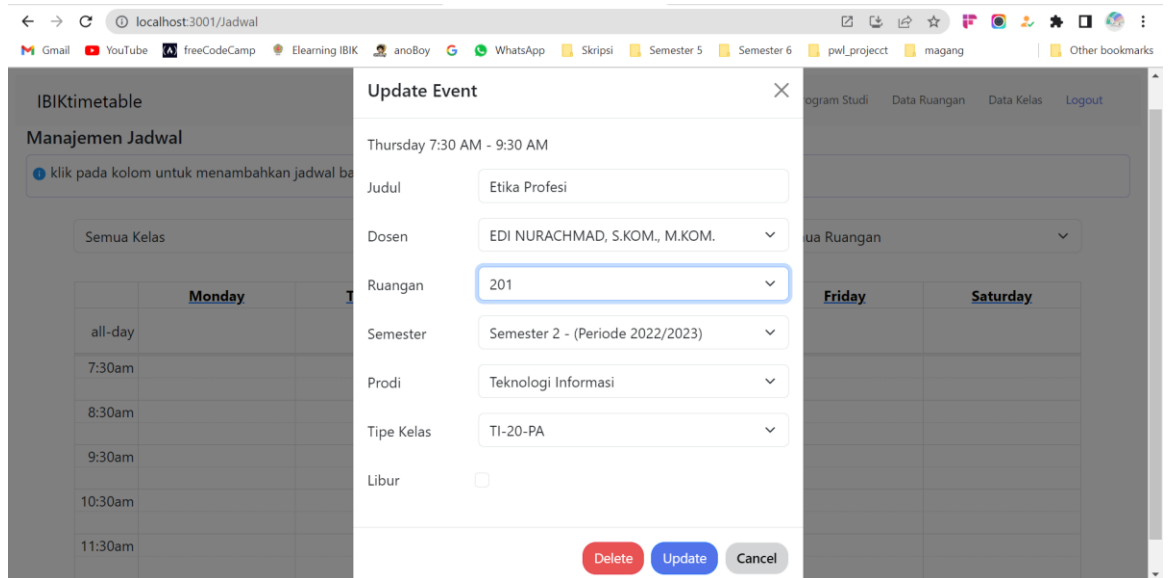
localhost:3001/Jadwal

Gmail YouTube freeCodeCamp Elearning IBIK anoBoy G WhatsApp Skripsi Semester 5 Semester 6 pwl_projecct magang Other bookmarks

IBIKtimetable

ogram Studi Data Ruangan Data Kelas Logout

Manajemen Jadwal

klik pada kolom untuk menambahkan jadwal ba

Semua Kelas

ua Ruangan

| | Monday | T | Friday | Saturday |
|---|---|---|---|---|
| all-day | | | | |
| 7:30am | | | | |
| 8:30am | | | | |
| 9:30am | | | | |
| 10:30am | | | | |
| 11:30am | | | | |

Update Event

Thursday 7:30 AM - 9:30 AM

Judul Etika Profesi

Dosen EDI NURACHMAD, S.KOM., M.KOM.

Ruangan 201

Semester Semester 2 - (Periode 2022/2023)

Prodi Teknologi Informasi

Tipe Kelas TI-20-PA

Libur

Delete Update Cancel